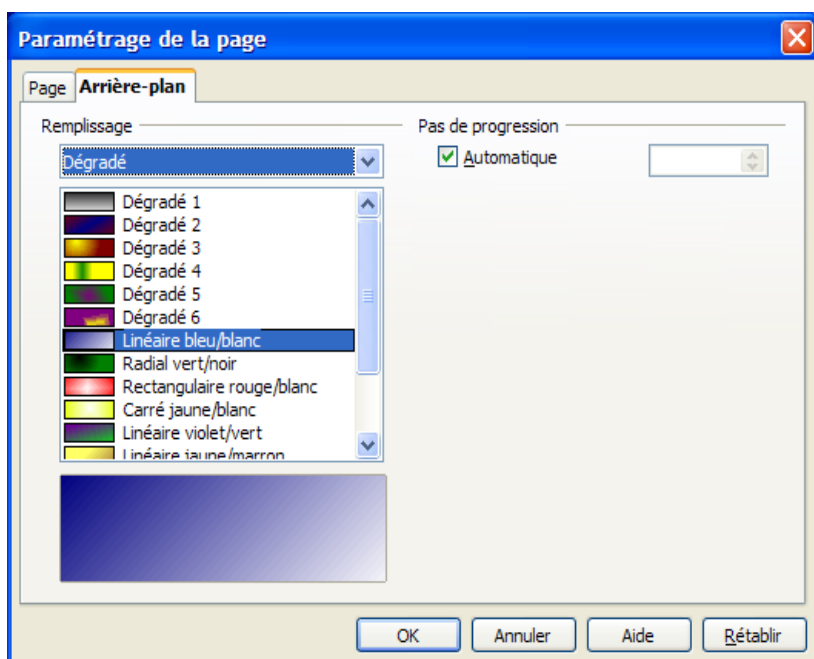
Paramétrage de la page

Page
Arrière-plan

Remplissage

Dégradé

Dégradé 1
Dégradé 2
Dégradé 3
Dégradé 4
Dégradé 5
Dégradé 6
Linéaire bleu/blanc
Radial vert/noir
Rectangulaire rouge/blanc
Carré jaune/blanc
Linéaire violet/vert
Linéaire jaune/marron

Pas de progression

Automatique

OK
Annuler
Aide
Rétablir